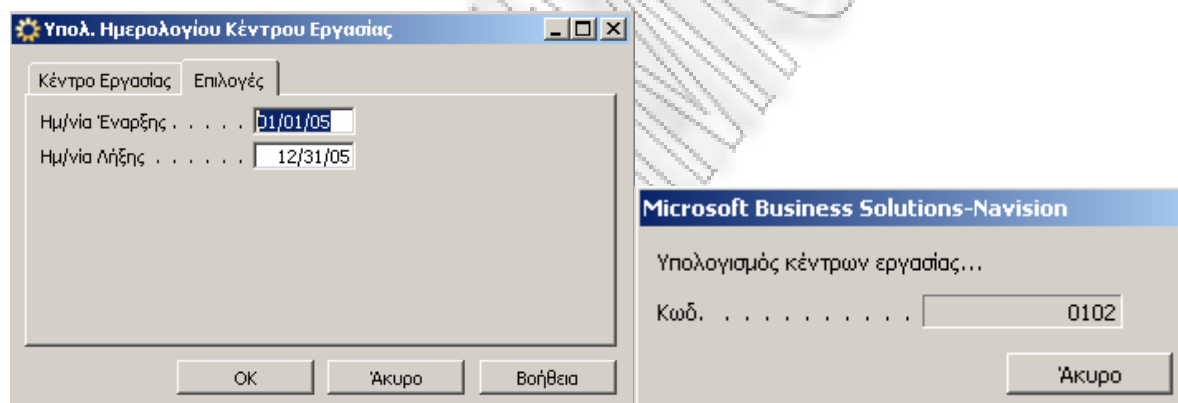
Υπολ. Ημερολογίου Κέντρου Εργασίας

Κέντρο Εργασίας | Επιλογές

Ημ/νία Έναρξης . . . . . 01/01/05
Ημ/νία Λήξης . . . . . . 12/31/05

OK | Άκυρο | Βοήθεια

Microsoft Business Solutions-Navision

Υπολογισμός κέντρων εργασίας...

Κωδ. . . . . . . . . . . . 0102

Άκυρο